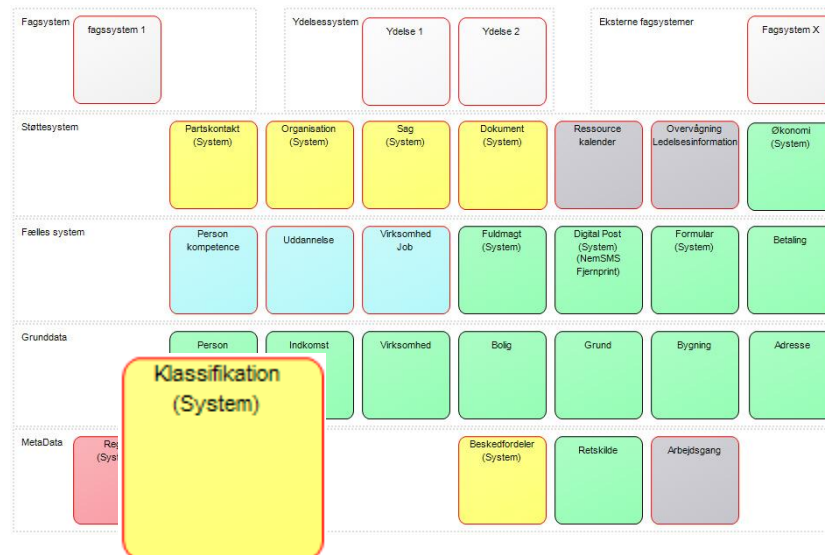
Fagsystem

fagssystem 1

Ydelsessystem

Ydelse 1

Ydelse 2

Eksterne fagsystemer

Fagsystem X

Støttesystem

Partskontakt (System)

Organisation (System)

Sag (System)

Dokument (System)

Ressource kalender

Overvågning Ledelsesinformation

Økonomi (System)

Fælles system

Person kompetence

Uddannelse

Virksomhed Job

Fuldmagt (System)

Digital Post (System) (NemSMS Fjernprint)

Formular (System)

Betaling

Grunddata

Person

Indkomst

Virksomhed

Bolig

Grund

Bygning

Adresse

Klassifikation (System)

MetaData

Reg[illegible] (Syst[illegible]

Beskedfordeler (System)

Retskilde

Arbejdsgang